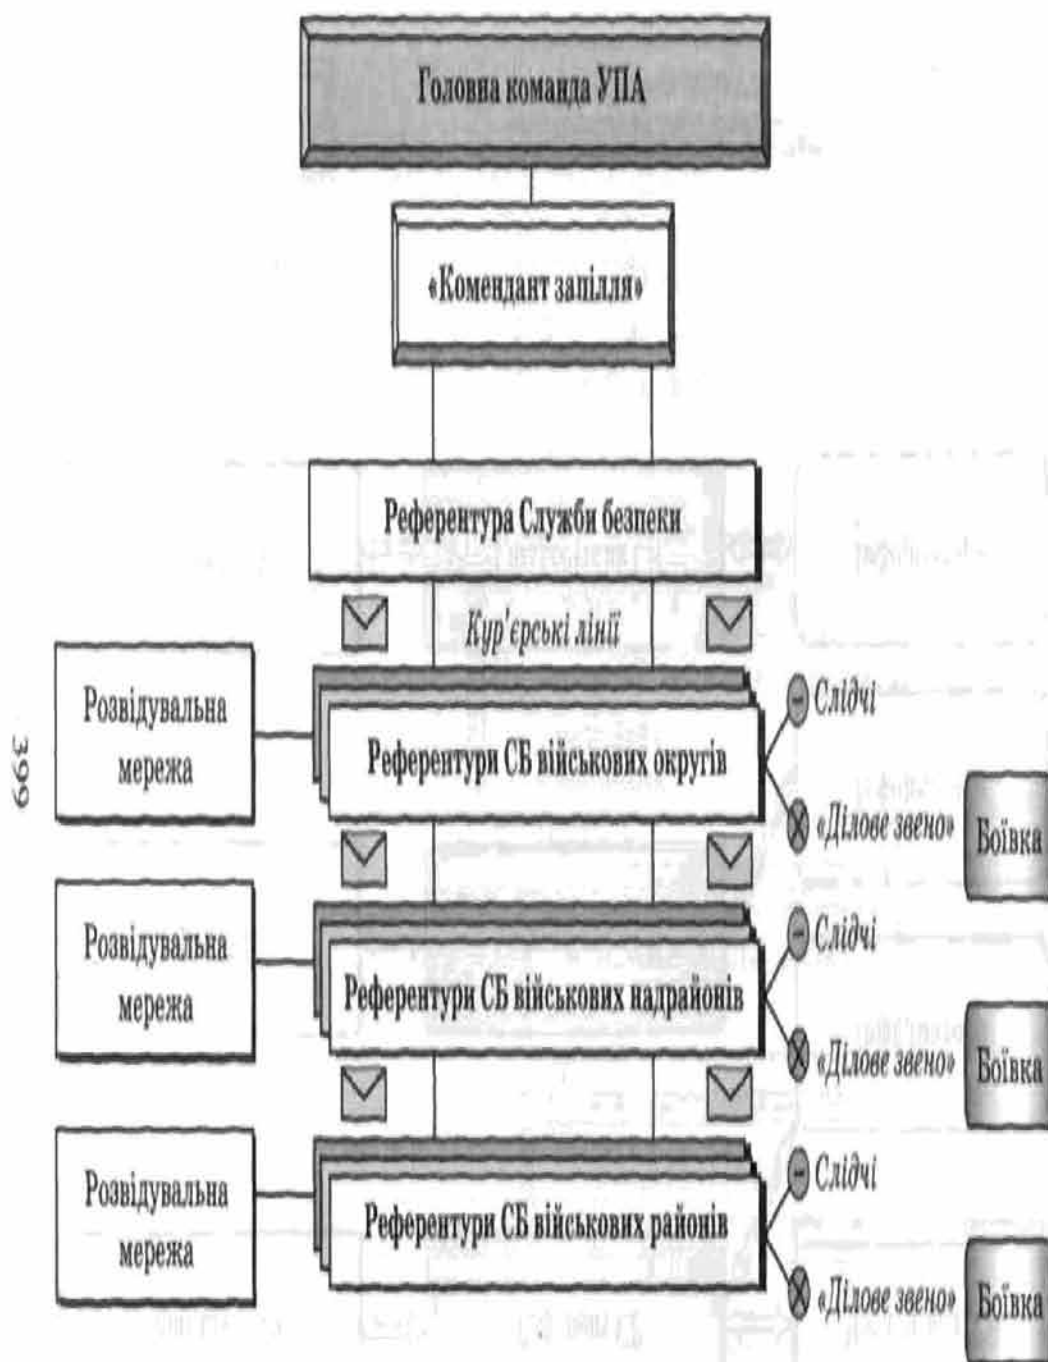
Головна команда УПА

«Комендант запілля»

Референтура Служби безпеки

Кур'єрські лінії

Розвідувальна мережа

Референтури СБ військових округів

Слідчі

«Ділове звено»

Боївка

Розвідувальна мережа

Референтури СБ військових надрайонів

Слідчі

«Ділове звено»

Боївка

Розвідувальна мережа

Референтури СБ військових районів

Слідчі

«Ділове звено»

Боївка

399